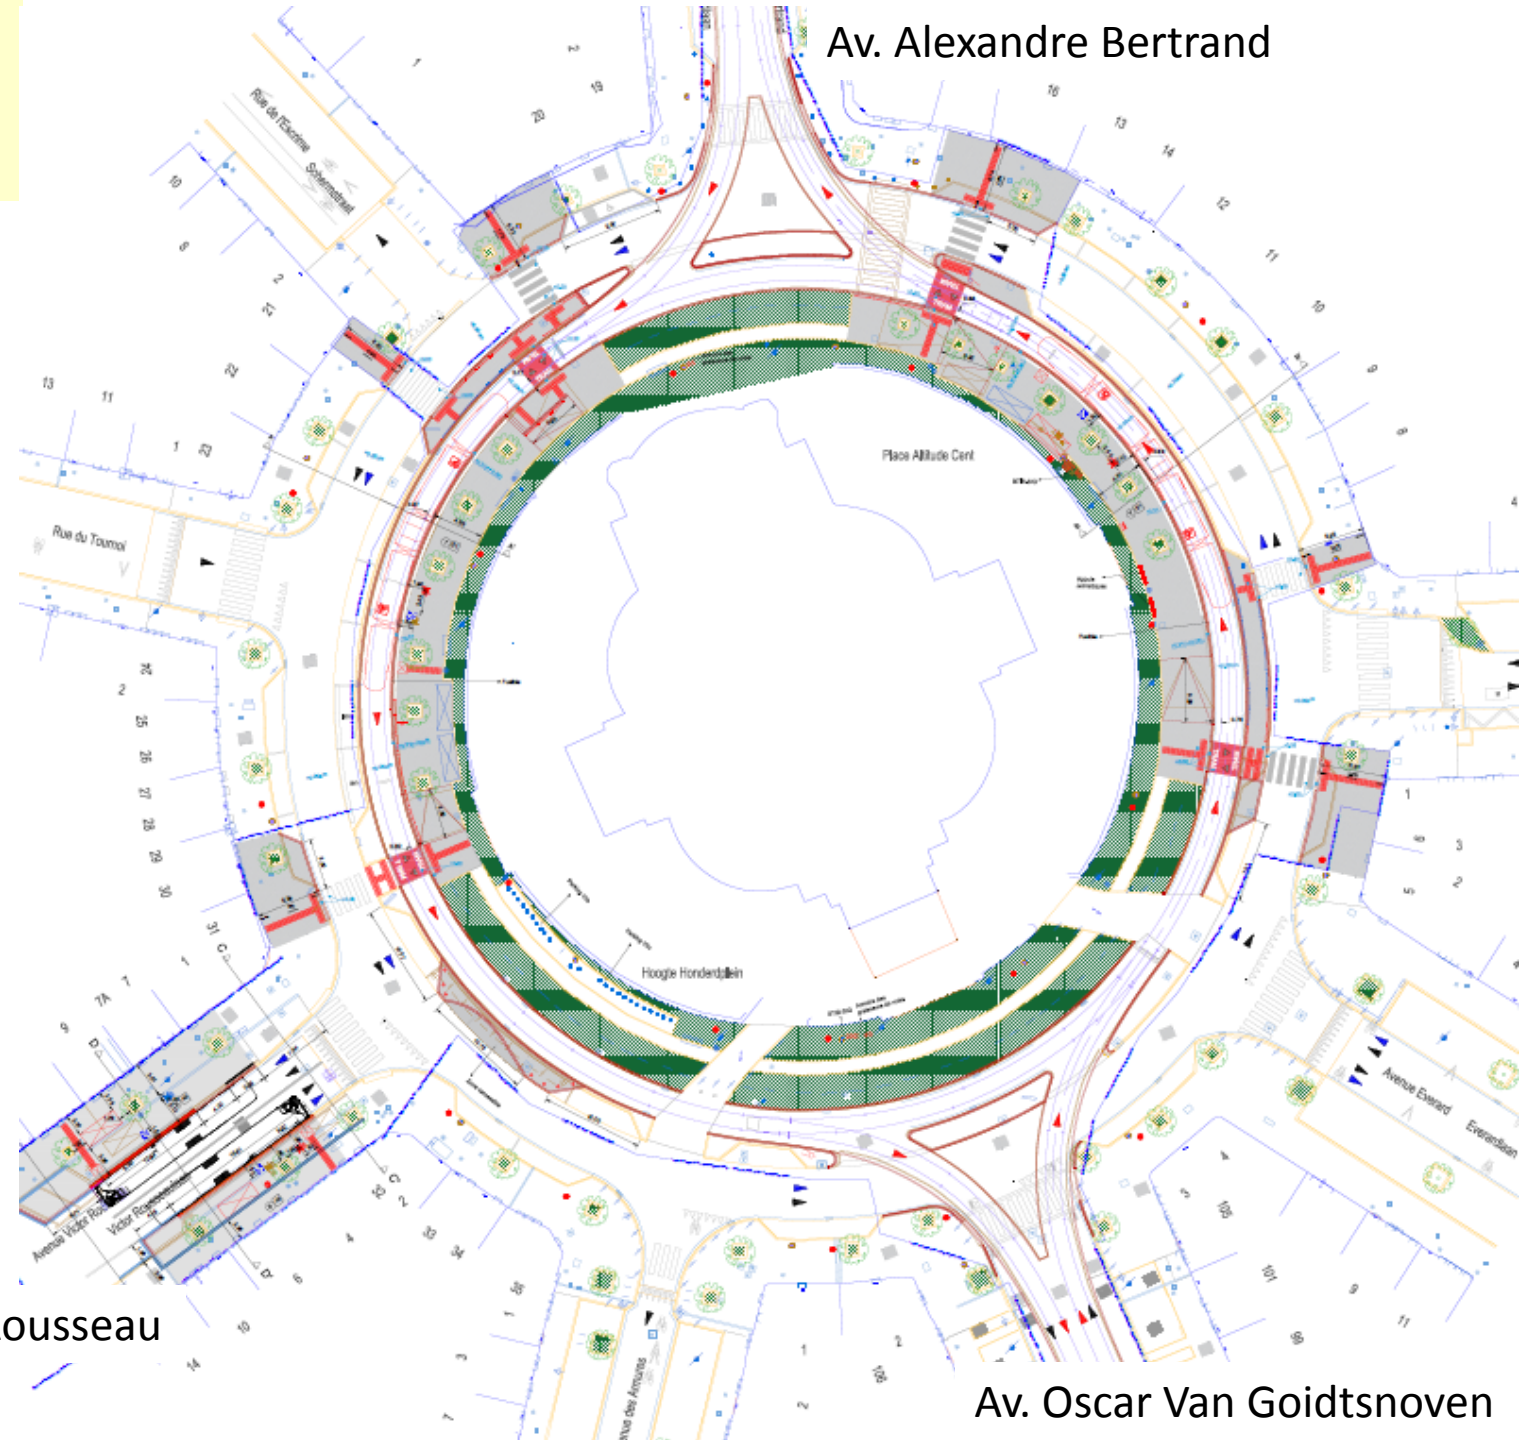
Av. Alexandre Bertrand

Rue de l'Escrime
Schermstraat

Rue du Tournoi

Place Altitude Cent

Hoogte Honderdplein

Avenue Everard
Everardlaan

Avenue Victor Rousseau
Victor Rousseaulaan

Avenue des Armures

ousseau

Av. Oscar Van Goidtsnoven